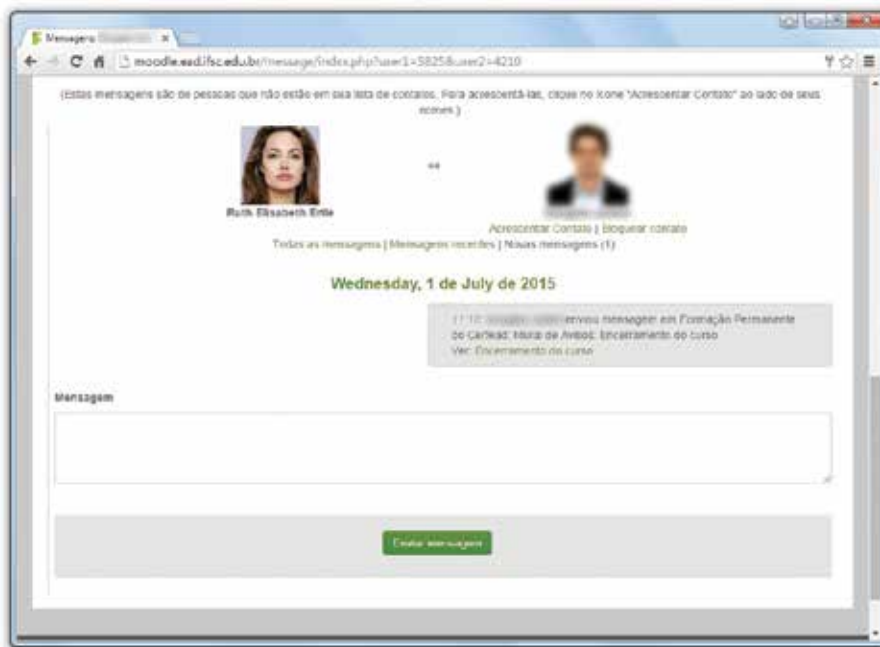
Mensagens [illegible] ×

moodle.ead.ifsc.edu.br/message/index.php?user1=5825&user2=4210

(Estas mensagens são de pessoas que não estão em sua lista de contatos. Para acrescentá-las, clique no ícone "Acrescentar Contato" ao lado de seus ícones.)

Ruth Elisabeth Ertle

<<

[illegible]

Acrescentar Contato | Bloquear contato

Todas as mensagens | Mensagens recentes | Novas mensagens (1)

Wednesday, 1 de July de 2015

11:10: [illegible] enviou mensagem em Formação Permanente do Cerfead: Mural de Avisos: Encerramento do curso
Ver: Encerramento do curso

Mensagem

Enviar mensagem